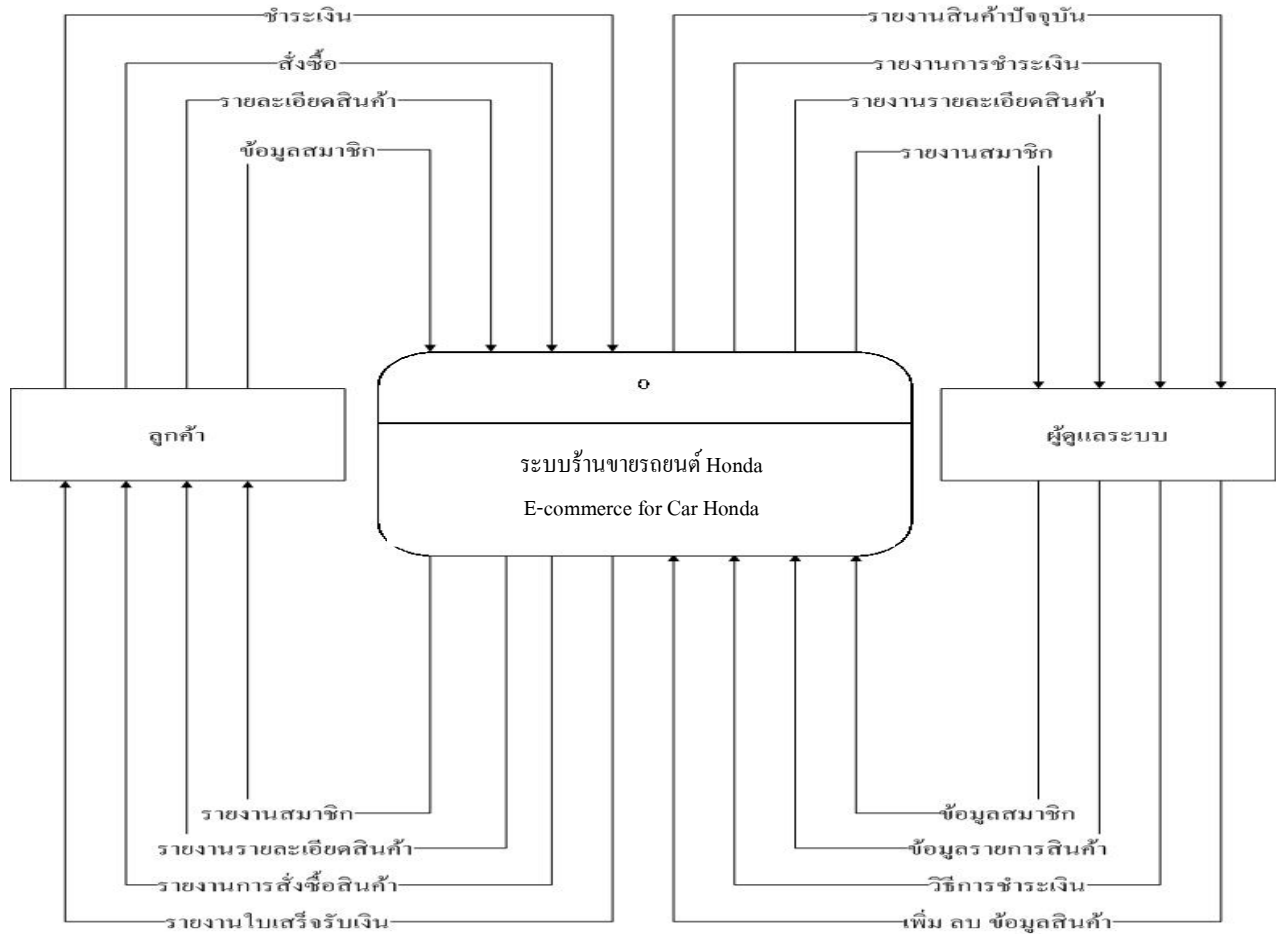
ชำระเงิน
สั่งซื้อ
รายละเอียดสินค้า
ข้อมูลสมาชิก

รายงานสินค้าปัจจุบัน
รายงานการชำระเงิน
รายงานรายละเอียดสินค้า
รายงานสมาชิก

ลูกค้า

0

ระบบร้านขายรถยนต์ Honda

E-commerce for Car Honda

ผู้ดูแลระบบ

รายงานสมาชิก
รายงานรายละเอียดสินค้า
รายงานการสั่งซื้อสินค้า
รายงานใบเสร็จรับเงิน

ข้อมูลสมาชิก
ข้อมูลรายการสินค้า
วิธีการชำระเงิน
เพิ่ม ลบ ข้อมูลสินค้า